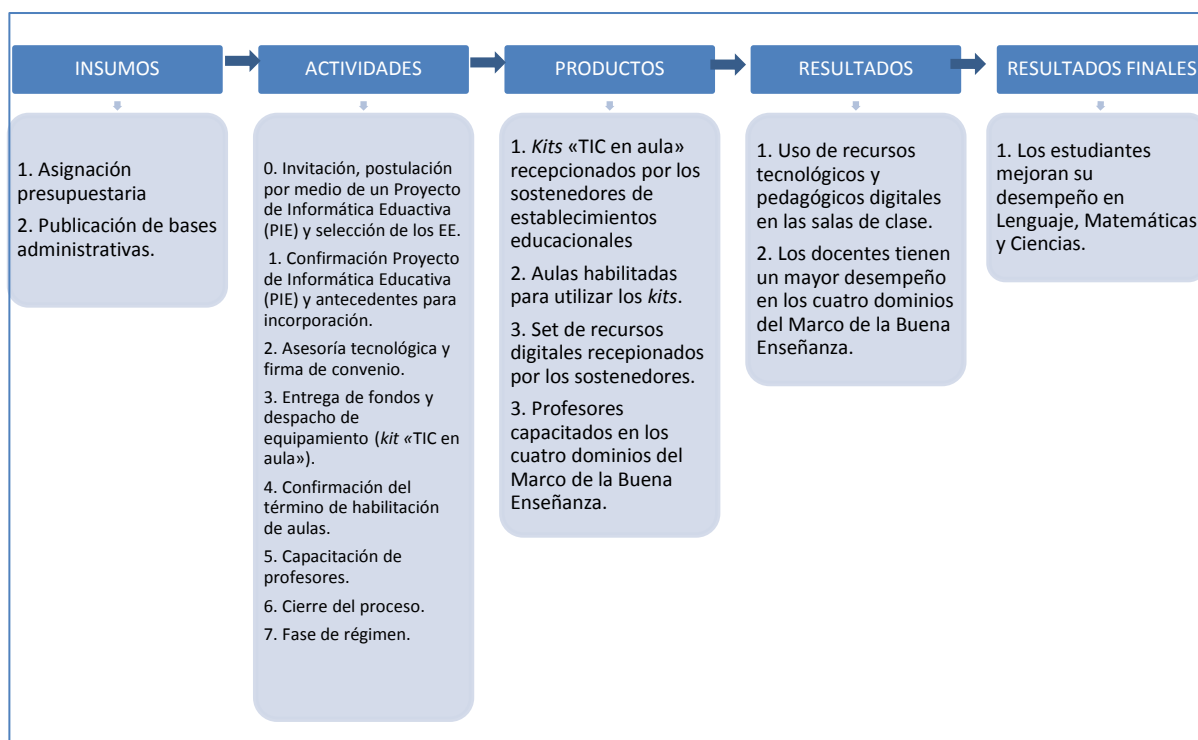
INSUMOS

ACTIVIDADES

PRODUCTOS

RESULTADOS

RESULTADOS FINALES

1. Asignación presupuestaria

2. Publicación de bases administrativas.

0. Invitación, postulación por medio de un Proyecto de Informática Eduactiva (PIE) y selección de los EE.

1. Confirmación Proyecto de Informática Educativa (PIE) y antecedentes para incorporación.

2. Asesoría tecnológica y firma de convenio.

3. Entrega de fondos y despacho de equipamiento (*kit* «TIC en aula»).

4. Confirmación del término de habilitación de aulas.

5. Capacitación de profesores.

6. Cierre del proceso.

7. Fase de régimen.

1. *Kits* «TIC en aula» recepcionados por los sostenedores de establecimientos educacionales

2. Aulas habilitadas para utilizar los *kits*.

3. Set de recursos digitales recepionados por los sostenedores.

3. Profesores capacitados en los cuatro dominios del Marco de la Buena Enseñanza.

1. Uso de recursos tecnológicos y pedagógicos digitales en las salas de clase.

2. Los docentes tienen un mayor desempeño en los cuatro dominios del Marco de la Buena Enseñanza.

1. Los estudiantes mejoran su desempeño en Lenguaje, Matemáticas y Ciencias.